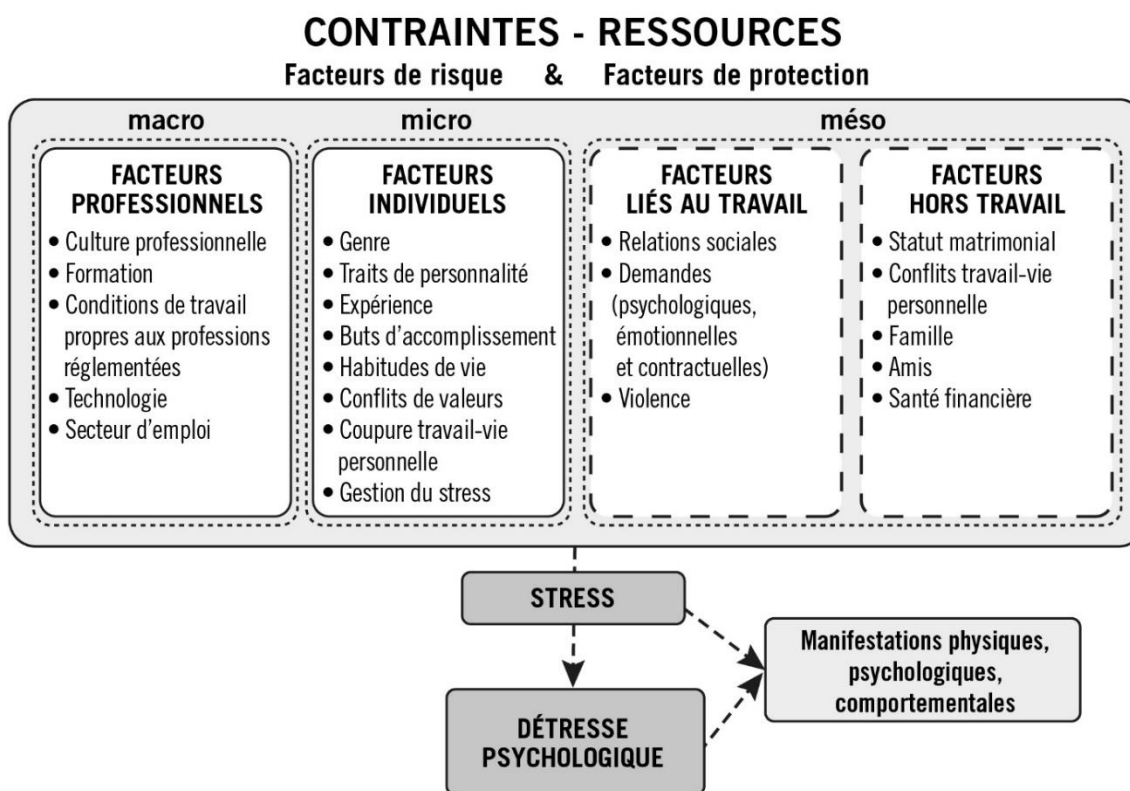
CONTRAINTES - RESSOURCES

Facteurs de risque & Facteurs de protection

macro

FACTEURS PROFESSIONNELS
• Culture professionnelle
• Formation
• Conditions de travail propres aux professions réglementées
• Technologie
• Secteur d'emploi

micro

FACTEURS INDIVIDUELS
• Genre
• Traits de personnalité
• Expérience
• Buts d'accomplissement
• Habitudes de vie
• Conflits de valeurs
• Coupure travail-vie personnelle
• Gestion du stress

méso

FACTEURS LIÉS AU TRAVAIL
• Relations sociales
• Demandes (psychologiques, émotionnelles et contractuelles)
• Violence

FACTEURS HORS TRAVAIL
• Statut matrimonial
• Conflits travail-vie personnelle
• Famille
• Amis
• Santé financière

STRESS

DÉTRESSE PSYCHOLOGIQUE

Manifestations physiques, psychologiques, comportementales